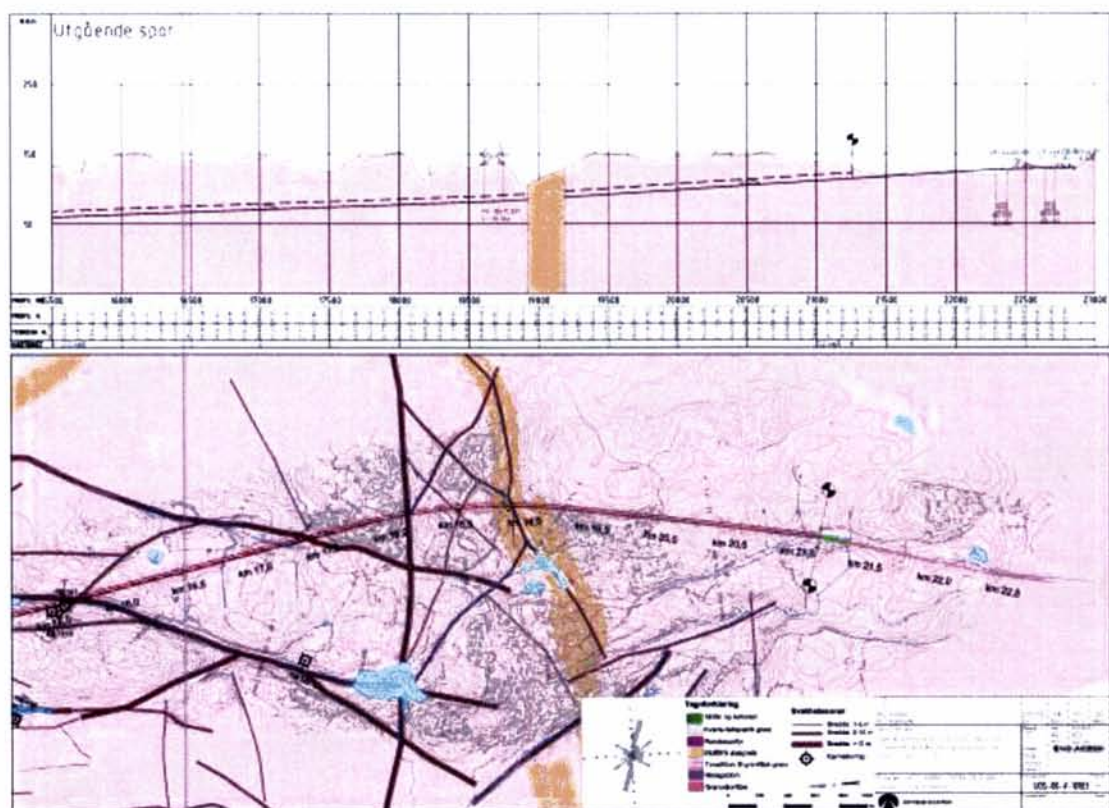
Utgående spor

250

150

50

16500

17000

17500

18000

18500

19000

19500

20000

20500

21000

21500

22000

22500

23000

km 17,5

km 18,5

km 19,5

km 20,0

km 20,5

km 21,0

km 21,5

km 22,0

km 22,5

km 16,5

km 16,0

Tegnforklaring

Svakhetssoner

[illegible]